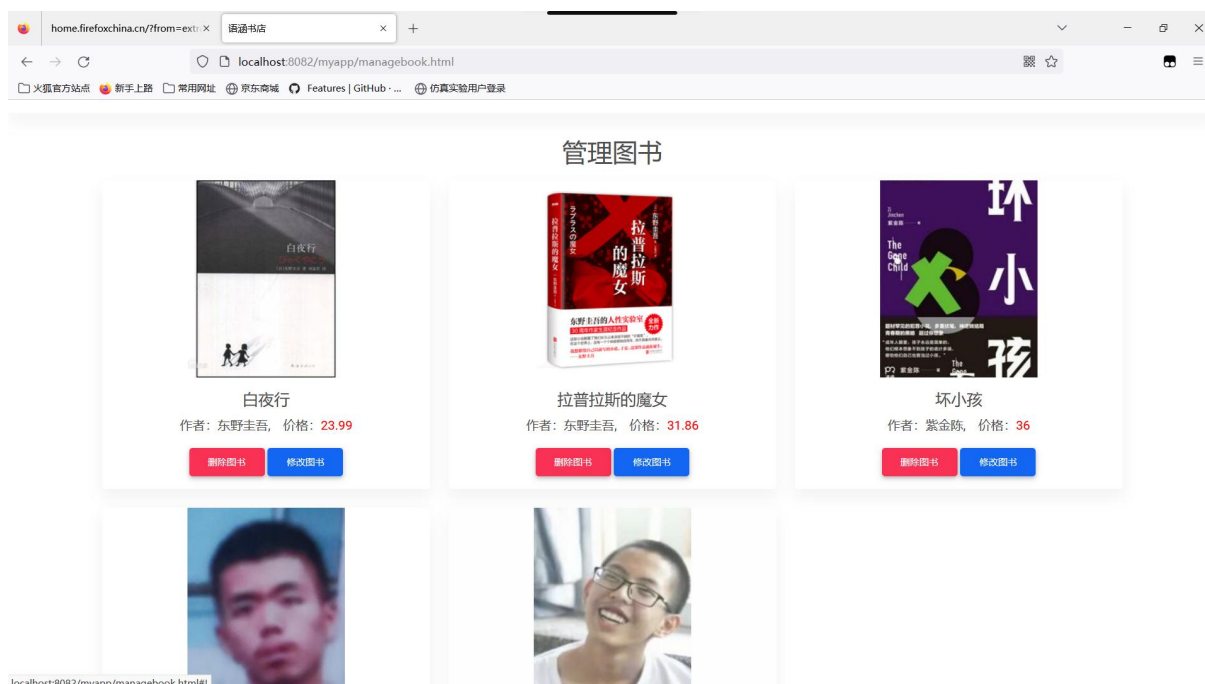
home.firefoxchina.cn/?from=extr ×
语涵书店 ×
+

localhost:8082/myapp/managebook.html

火狐官方站点 新手上路 常用网址 京东商城 Features | GitHub · ... 仿真实验用户登录

管理图书

白夜行
作者：东野圭吾， 价格：23.99
删除图书 修改图书

拉普拉斯的魔女
作者：东野圭吾， 价格：31.86
删除图书 修改图书

坏小孩
作者：紫金陈， 价格：36
删除图书 修改图书

localhost:8082/myapp/managebook.html#